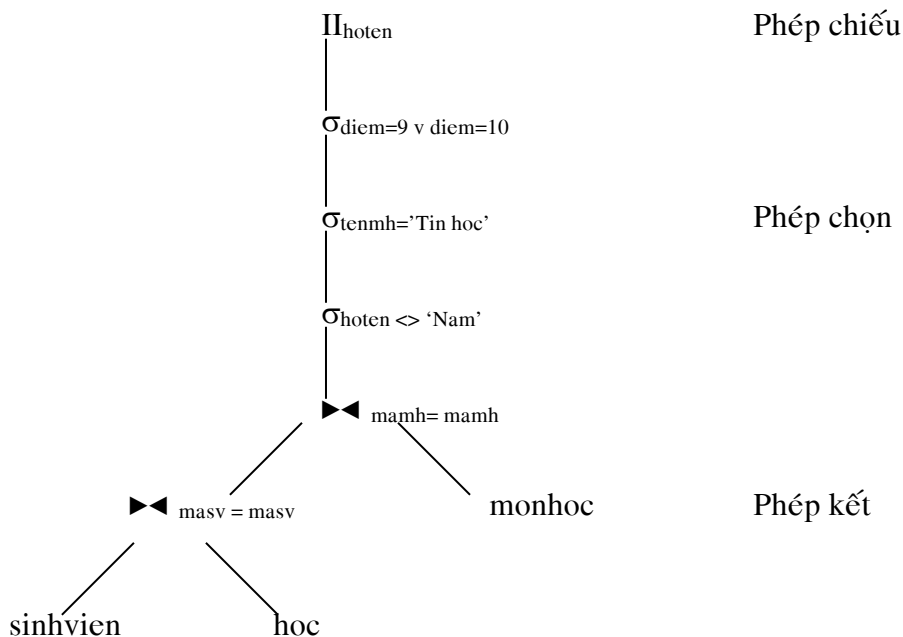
$\Pi_{hoten}$

$\sigma_{diem=9 \vee diem=10}$

$\sigma_{tenmh='Tin hoc'}$

$\sigma_{hoten <> 'Nam'}$

$\bowtie_{mamh= mamh}$

$\bowtie_{masv = masv}$

monhoc

sinhvien

hoc

Phép chiếu

Phép chọn

Phép kết